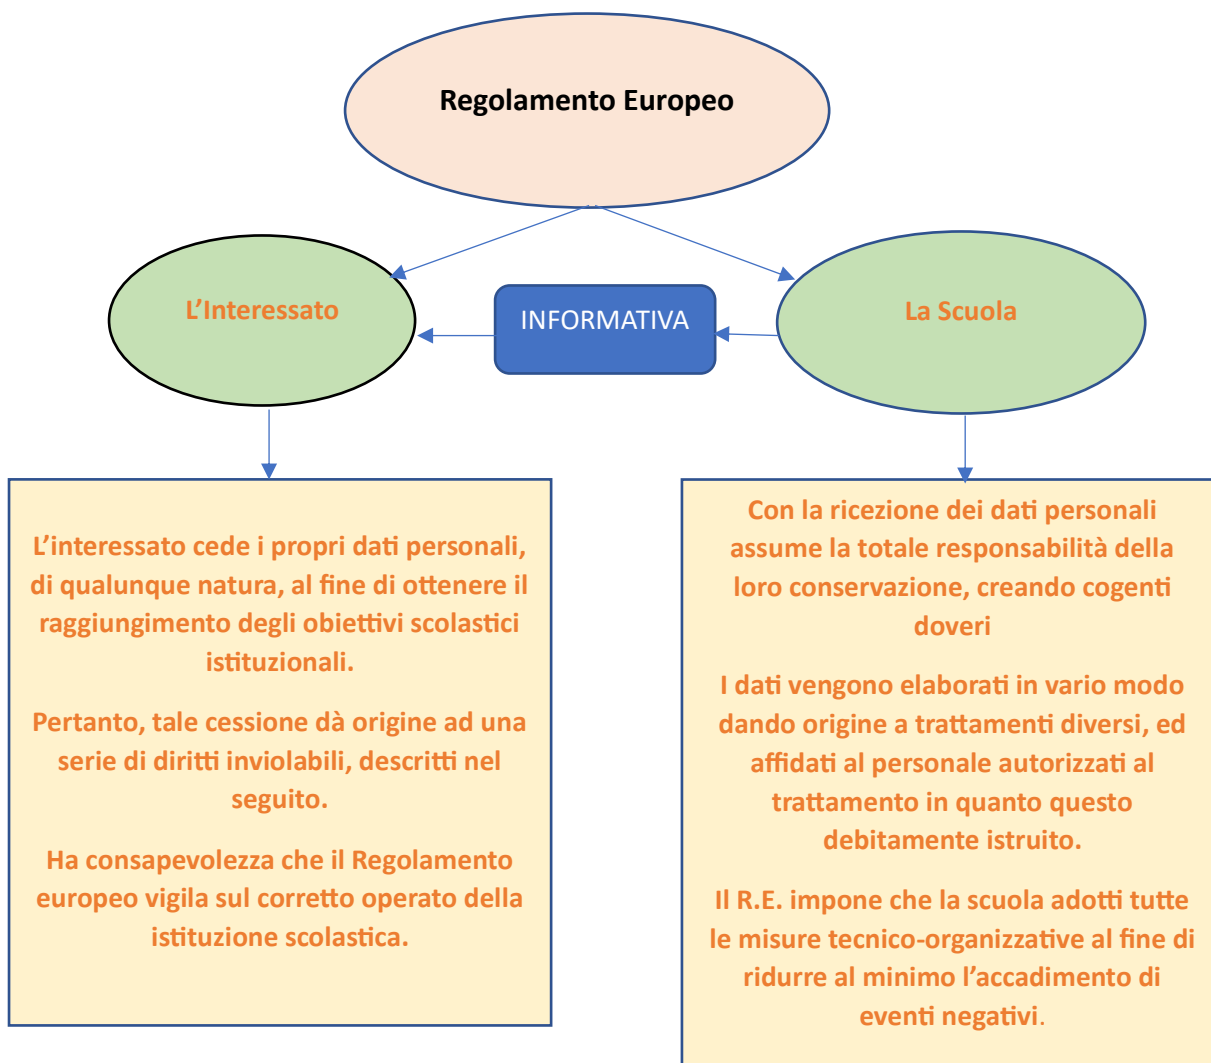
Regolamento Europeo

L’Interessato

INFORMATIVA

La Scuola

L’interessato cede i propri dati personali, di qualunque natura, al fine di ottenere il raggiungimento degli obiettivi scolastici istituzionali.

Pertanto, tale cessione dà origine ad una serie di diritti inviolabili, descritti nel seguito.

Ha consapevolezza che il Regolamento europeo vigila sul corretto operato della istituzione scolastica.

Con la ricezione dei dati personali assume la totale responsabilità della loro conservazione, creando cogenti doveri

I dati vengono elaborati in vario modo dando origine a trattamenti diversi, ed affidati al personale autorizzati al trattamento in quanto questo debitamente istruito.

Il R.E. impone che la scuola adotti tutte le misure tecnico-organizzative al fine di ridurre al minimo l’accadimento di eventi negativi.